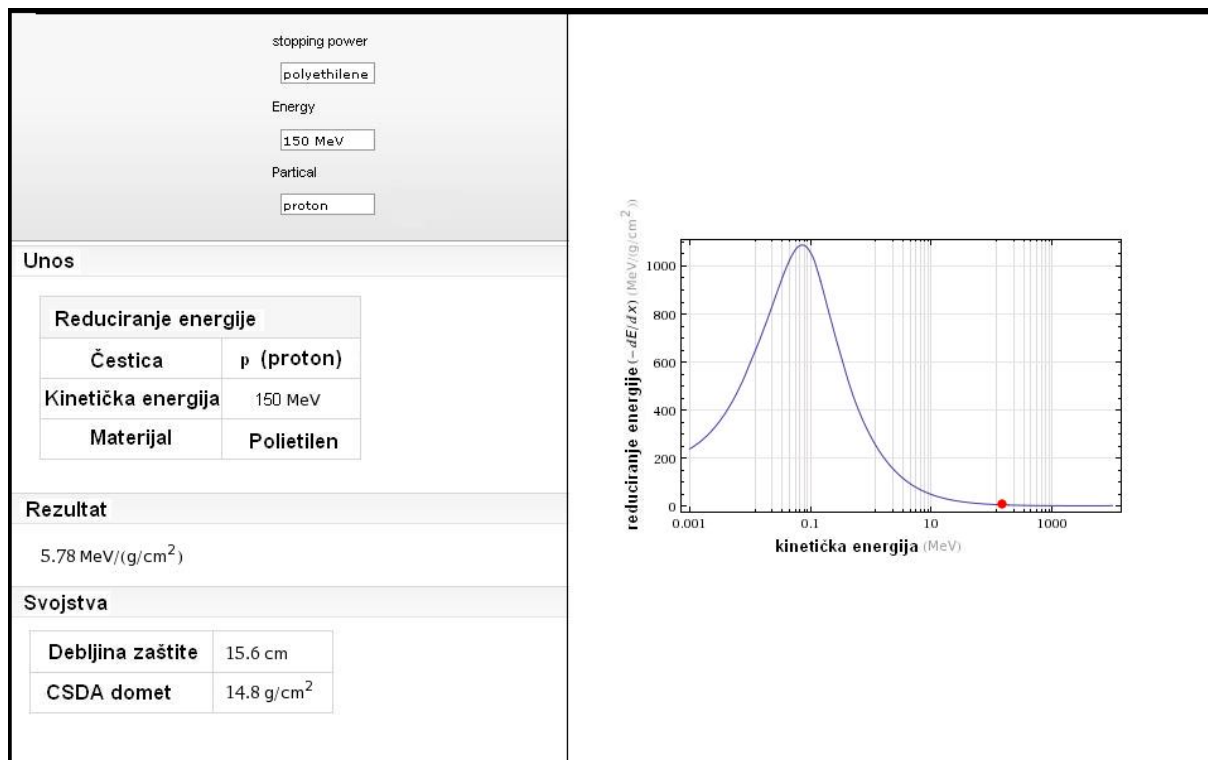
stopping power

polyethilene

Energy

150 MeV

Partical

proton

Unos

| Reduciranje energije | |
|---|---|
| Čestica | p (proton) |
| Kinetička energija | 150 MeV |
| Materijal | Polietilen |

Rezultat

5.78 MeV/(g/cm$^2$)

Svojstva

| Debljina zaštite | 15.6 cm |
|---|---|
| CSDA domet | 14.8 g/cm$^2$ |

reducirane energije $(-dE/dx)$ MeV/(g/cm$^2$))

1000
800
600
400
200
0

0.001 0.1 10 1000

kinetička energija (MeV)